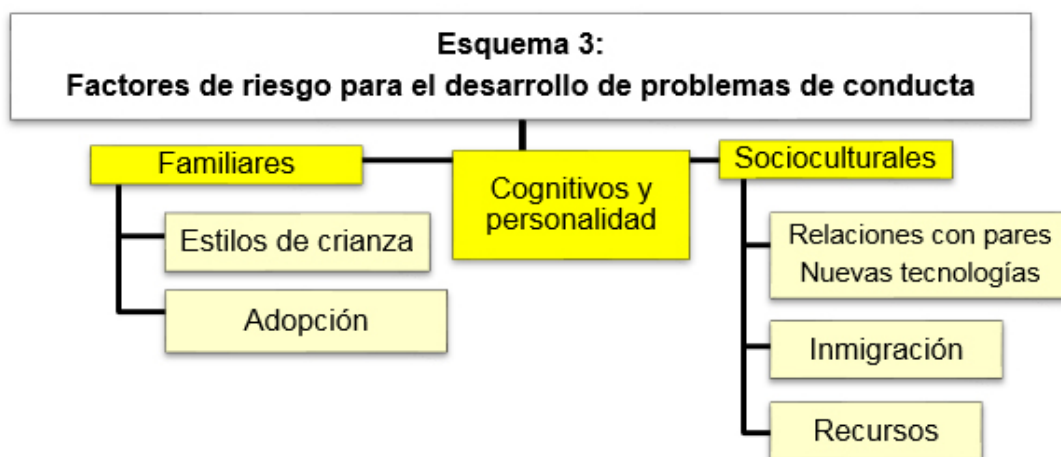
Esquema 3:
Factores de riesgo para el desarrollo de problemas de conducta

Familiares

Estilos de crianza

Adopción

Cognitivos y personalidad

Socioculturales

Relaciones con pares
Nuevas tecnologías

Inmigración

Recursos